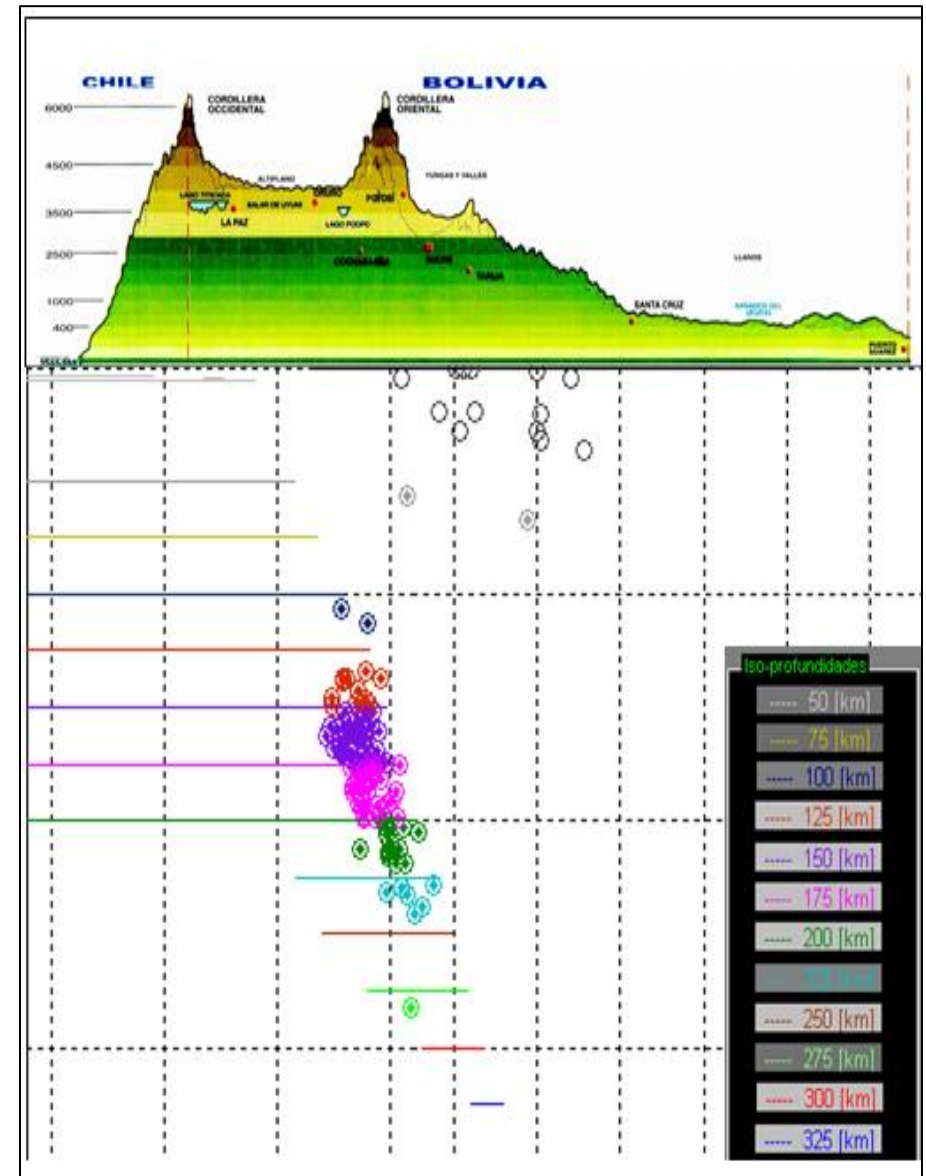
CHILE

BOLIVIA

6000

4500

3500

2500

1000

400

CORDILLERA OCCIDENTAL

CORDILLERA ORIENTAL

ALTIPLANO

LAGO TITICACA

SALAR DE UYUNI

ORURO

POTOSI

YUNGAS Y VALLES

LA PAZ

LAGO POOPO

COCHABAMBA

SUCRE

TARIJA

LLANOS

SANTA CRUZ

BAÑADOS DEL IZOZOG

PUERTO SUAREZ

Iso-profundidades

----- 50 [km]

----- 75 [km]

----- 100 [km]

----- 125 [km]

----- 150 [km]

----- 175 [km]

----- 200 [km]

----- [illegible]

----- 250 [km]

----- 275 [km]

----- 300 [km]

----- 325 [km]